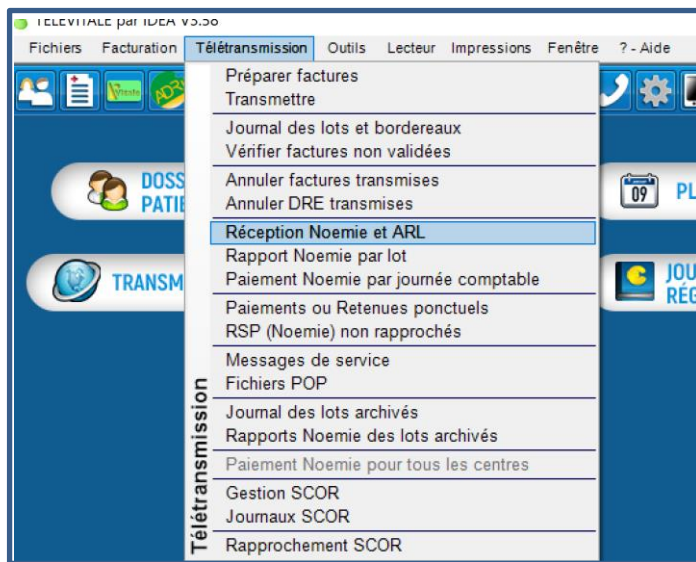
TELEVITALE par IDEA V5.58

Fichiers Facturation Télétransmission Outils Lecteur Impressions Fenêtre ? - Aide

Vitale ADR

DOSS PATIE

TRANSM

09 PL

JOU RÉG

Préparer factures
Transmettre

Journal des lots et bordereaux
Vérifier factures non validées

Annuler factures transmises
Annuler DRE transmises

Réception Noemie et ARL
Rapport Noemie par lot
Paiement Noemie par journée comptable

Paiements ou Retenues ponctuels
RSP (Noemie) non rapprochés

Messages de service
Fichiers POP

Journal des lots archivés
Rapports Noemie des lots archivés

Paiement Noemie pour tous les centres

Gestion SCOR
Journaux SCOR

Rapprochement SCOR

Télétransmission